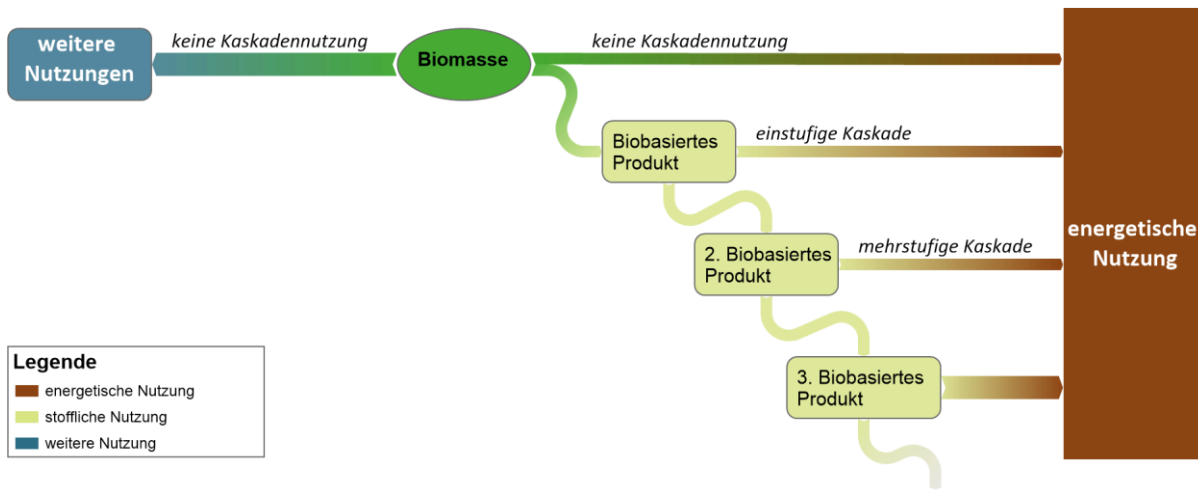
weitere Nutzungen

keine Kaskadennutzung

Biomasse

keine Kaskadennutzung

Biobasiertes Produkt

einstufige Kaskade

2. Biobasiertes Produkt

mehrstufige Kaskade

3. Biobasiertes Produkt

energetische Nutzung

Legende
energetische Nutzung
stoffliche Nutzung
weitere Nutzung